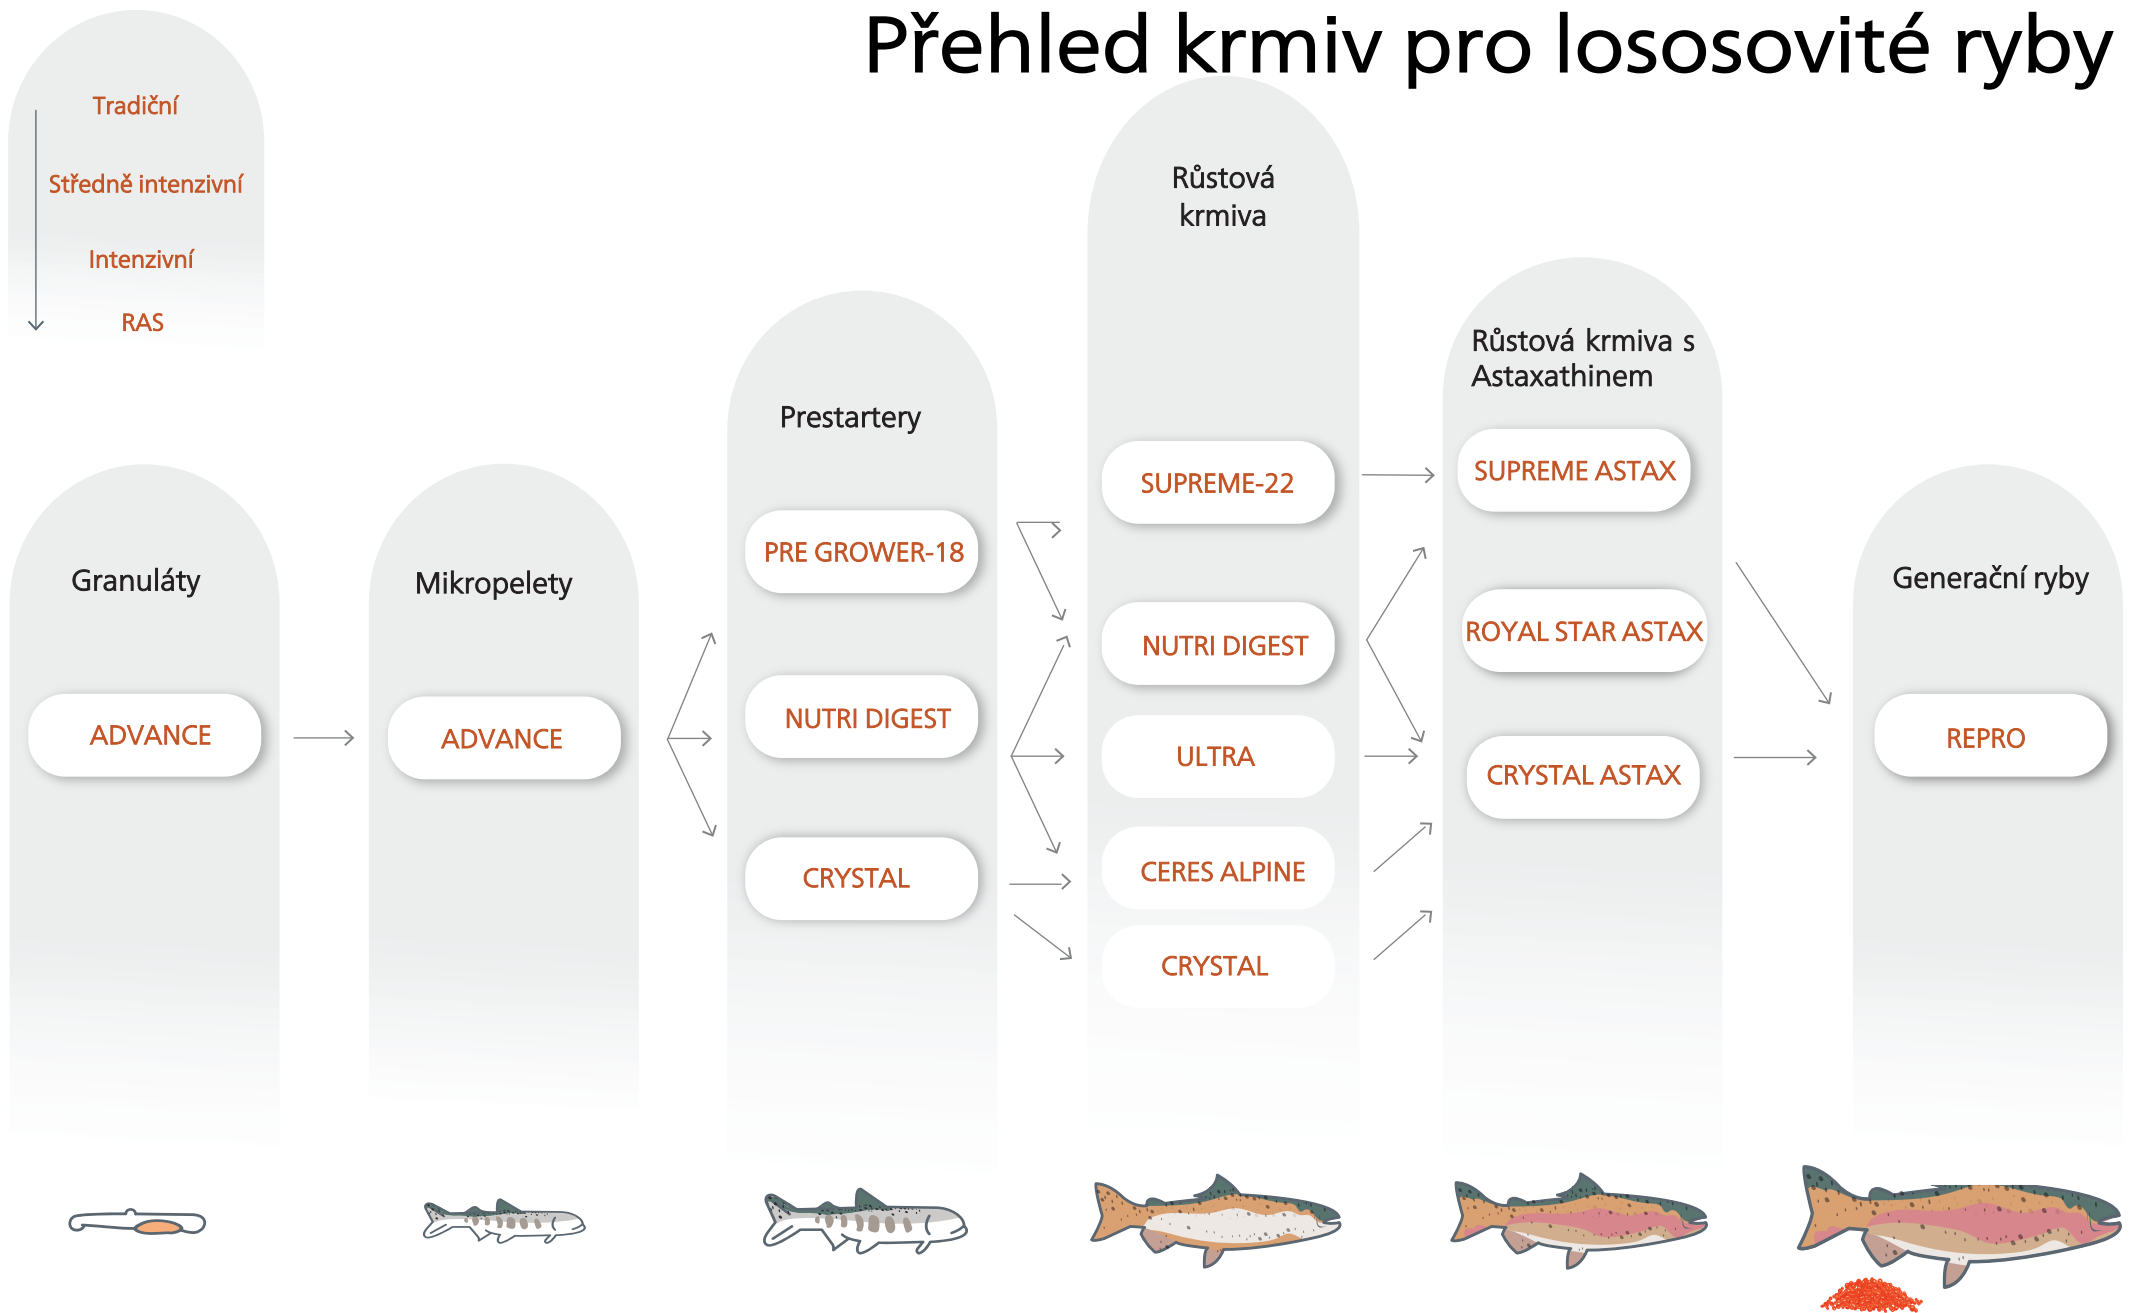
Přehled krmiv pro lososovité ryby

Tradiční
Středně intenzivní
Intenzivní
RAS

Granuláty
ADVANCE

Mikropelety
ADVANCE

Prestartery
PRE GROWER-18
NUTRI DIGEST
CRYSTAL

Růstová krmiva
SUPREME-22
NUTRI DIGEST
ULTRA
CERES ALPINE
CRYSTAL

Růstová krmiva s Astaxathinem
SUPREME ASTAX
ROYAL STAR ASTAX
CRYSTAL ASTAX

Generační ryby
REPRO